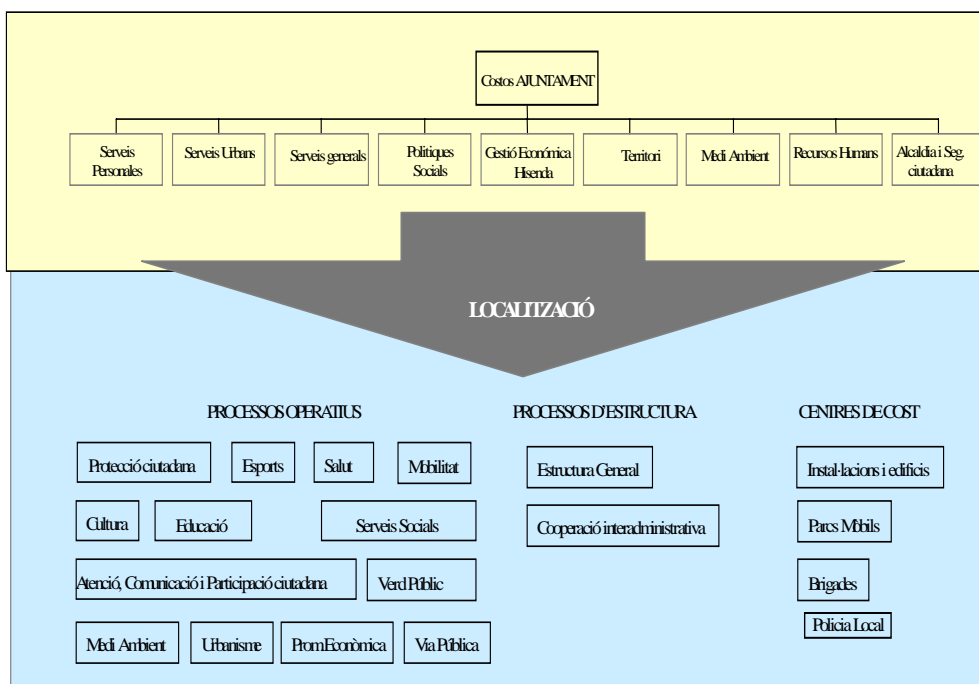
Costos AJUNTAMENT

Serveis Personales

Serveis Urbans

Serveis generals

Politiques Socials

Gestió Económica Hisenda

Territori

Medi Ambient

Recursos Humans

Alcaldia i Seg. ciutadana

LOCALITZACIÓ

PROCESSOS OPERATIUS

Protecció ciutadana

Esports

Salut

Mobilitat

Cultura

Educació

Serveis Socials

Atenció, Comunicació i Participació ciutadana

Verd Públic

Medi Ambient

Urbanisme

Prom Econòmica

Via Pública

PROCESSOS D'ESTRUCTURA

Estructura General

Cooperació interadministrativa

CENTRES DE COST

Instal·lacions i edificis

Parcs Mòbils

Brigades

Policia Local